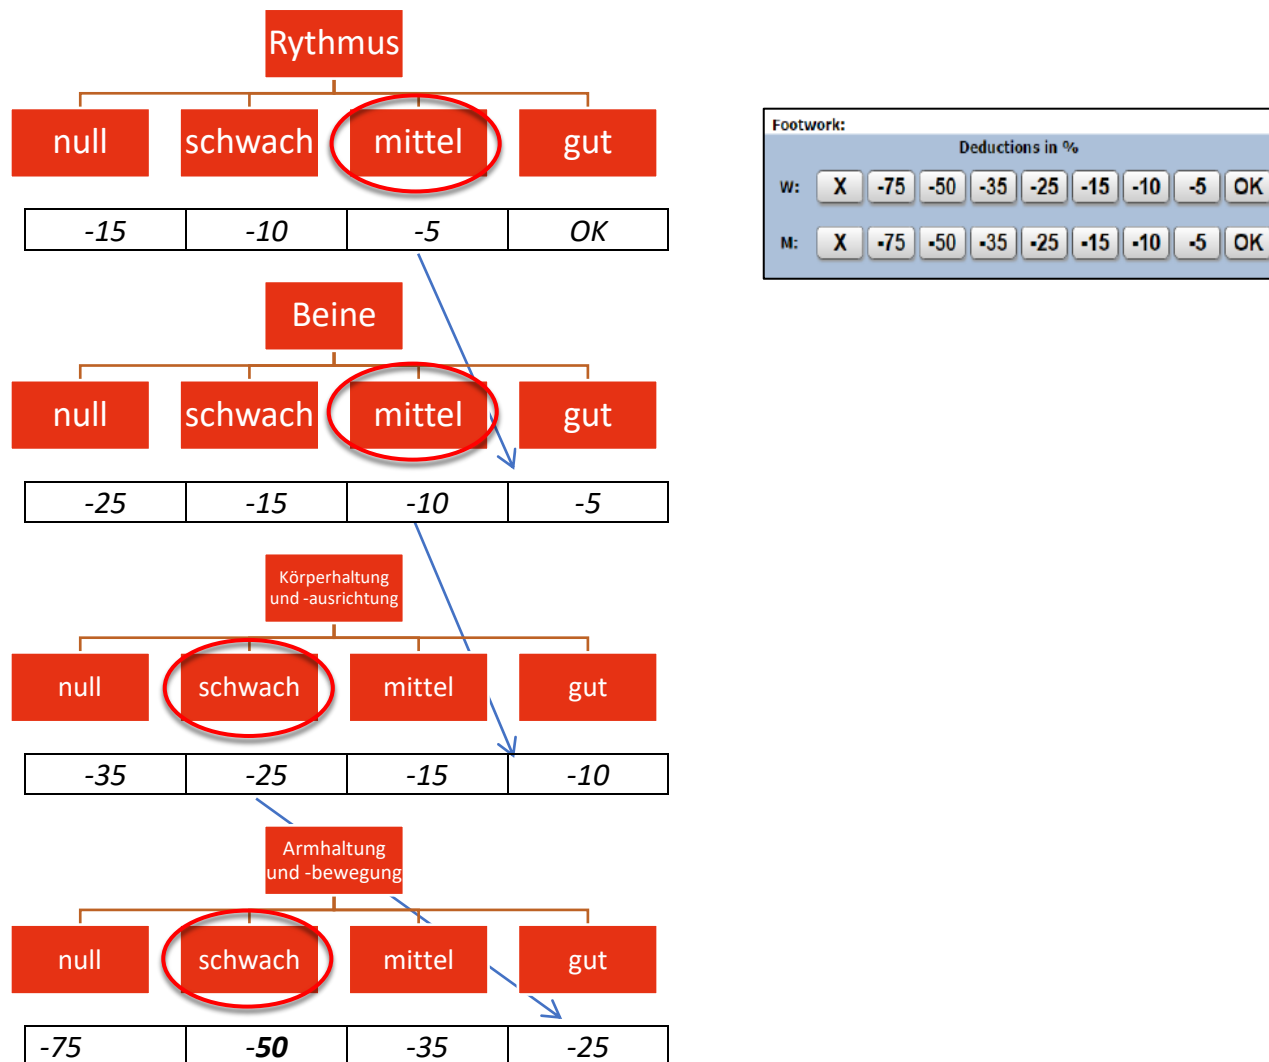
Rythmus

null schwach mittel gut

| -15 | -10 | -5 | OK |
|---|---|---|---|

Beine

null schwach mittel gut

| -25 | -15 | -10 | -5 |
|---|---|---|---|

Körperhaltung und -ausrichtung

null schwach mittel gut

| -35 | -25 | -15 | -10 |
|---|---|---|---|

Armhaltung und -bewegung

null schwach mittel gut

| -75 | -50 | -35 | -25 |
|---|---|---|---|

Footwork:
Deductions in %
W: X -75 -50 -35 -25 -15 -10 -5 OK
M: X -75 -50 -35 -25 -15 -10 -5 OK